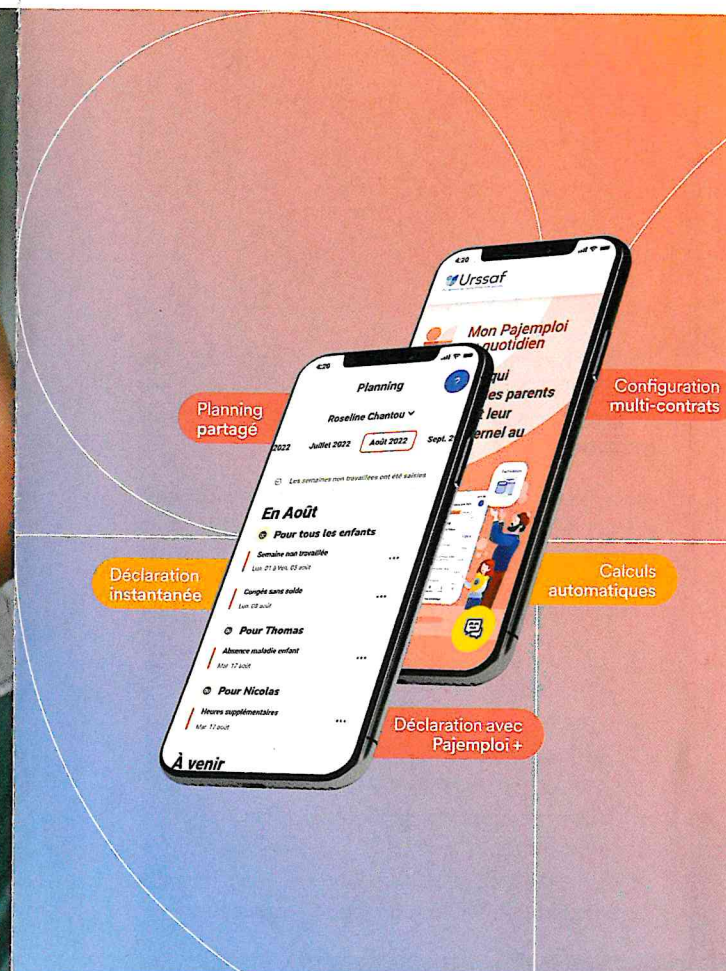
4:20

Urssaf

Mon Pajemploi au quotidien

qui les parents leur rnel au

Configuration multi-contrats

4:20

Planning

Planning partagé

Roseline Chantou

2022 Juillet 2022 Août 2022 Sept. 2

Les semaines non travaillées ont été saisies

En Août

Pour tous les enfants

Semaine non travaillée
Lun. 01 à Ven. 05 août

Déclaration instantanée

Congé sans solde
Lun. 08 août

Calculs automatiques

Pour Thomas

Absence maladie enfant
Mar. 12 août

Pour Nicolas

Heures supplémentaires
Mar. 12 août

Déclaration avec Pajemploi +

À venir